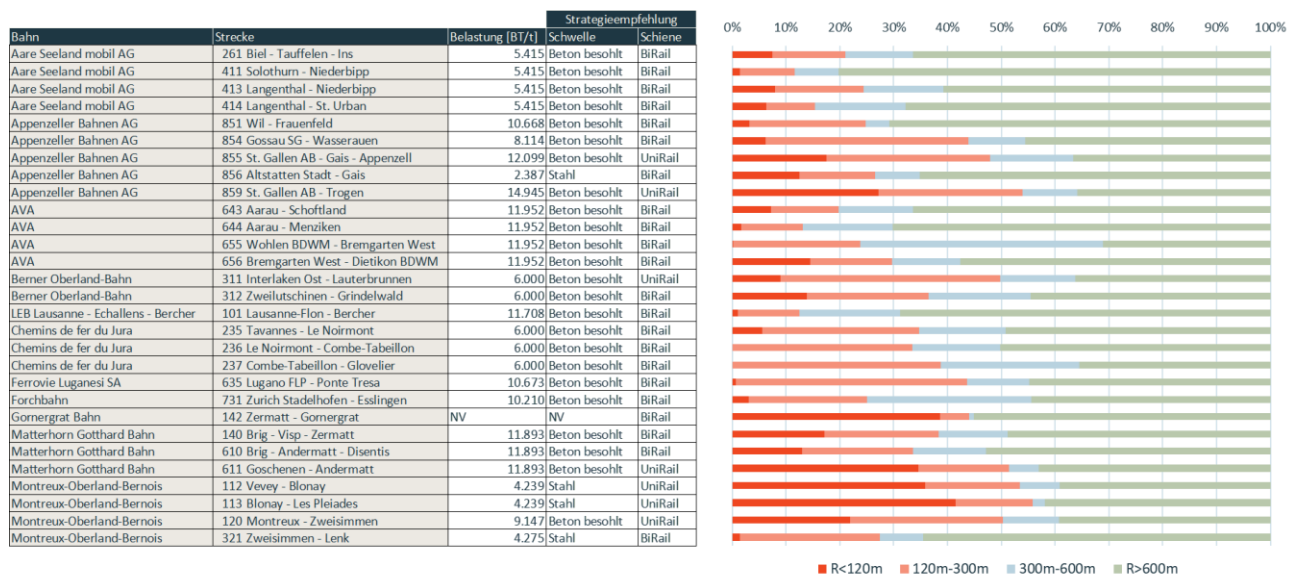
| Bahn | Strecke | Belastung [BT/t] | Schwelle | Schiene |
|---|---|---|---|---|
| | | | Strategieempfehlung | |
| Aare Seeland mobil AG | 261 Biel - Tauffelen - Ins | 5.415 | Beton besohlt | BiRail |
| Aare Seeland mobil AG | 411 Solothurn - Niederbipp | 5.415 | Beton besohlt | BiRail |
| Aare Seeland mobil AG | 413 Langenthal - Niederbipp | 5.415 | Beton besohlt | BiRail |
| Aare Seeland mobil AG | 414 Langenthal - St. Urban | 5.415 | Beton besohlt | BiRail |
| Appenzeller Bahnen AG | 851 Wil - Frauenfeld | 10.668 | Beton besohlt | BiRail |
| Appenzeller Bahnen AG | 854 Gossau SG - Wasserauen | 8.114 | Beton besohlt | BiRail |
| Appenzeller Bahnen AG | 855 St. Gallen AB - Gais - Appenzell | 12.099 | Beton besohlt | UniRail |
| Appenzeller Bahnen AG | 856 Altstatten Stadt - Gais | 2.387 | Stahl | BiRail |
| Appenzeller Bahnen AG | 859 St. Gallen AB - Trogen | 14.945 | Beton besohlt | UniRail |
| AVA | 643 Aarau - Schoftland | 11.952 | Beton besohlt | BiRail |
| AVA | 644 Aarau - Menziken | 11.952 | Beton besohlt | BiRail |
| AVA | 655 Wohlen BDWM - Bremgarten West | 11.952 | Beton besohlt | BiRail |
| AVA | 656 Bremgarten West - Dietikon BDWM | 11.952 | Beton besohlt | BiRail |
| Berner Oberland-Bahn | 311 Interlaken Ost - Lauterbrunnen | 6.000 | Beton besohlt | UniRail |
| Berner Oberland-Bahn | 312 Zweilutschinen - Grindelwald | 6.000 | Beton besohlt | BiRail |
| LEB Lausanne - Echallens - Bercher | 101 Lausanne-Flon - Bercher | 11.708 | Beton besohlt | BiRail |
| Chemins de fer du Jura | 235 Tavannes - Le Noirmont | 6.000 | Beton besohlt | BiRail |
| Chemins de fer du Jura | 236 Le Noirmont - Combe-Tabeillon | 6.000 | Beton besohlt | BiRail |
| Chemins de fer du Jura | 237 Combe-Tabeillon - Glovelier | 6.000 | Beton besohlt | BiRail |
| Ferrovie Luganesi SA | 635 Lugano FLP - Ponte Tresa | 10.673 | Beton besohlt | BiRail |
| Forchbahn | 731 Zurich Stadelhofen - Esslingen | 10.210 | Beton besohlt | BiRail |
| Gornergrat Bahn | 142 Zermatt - Gornergrat | NV | NV | BiRail |
| Matterhorn Gotthard Bahn | 140 Brig - Visp - Zermatt | 11.893 | Beton besohlt | BiRail |
| Matterhorn Gotthard Bahn | 610 Brig - Andermatt - Disentis | 11.893 | Beton besohlt | BiRail |
| Matterhorn Gotthard Bahn | 611 Goschenen - Andermatt | 11.893 | Beton besohlt | UniRail |
| Montreux-Oberland-Bernois | 112 Vevey - Blonay | 4.239 | Stahl | UniRail |
| Montreux-Oberland-Bernois | 113 Blonay - Les Pleiades | 4.239 | Stahl | UniRail |
| Montreux-Oberland-Bernois | 120 Montreux - Zweisimmen | 9.147 | Beton besohlt | UniRail |
| Montreux-Oberland-Bernois | 321 Zweisimmen - Lenk | 4.275 | Stahl | BiRail |

0% 10% 20% 30% 40% 50% 60% 70% 80% 90% 100%

R<120m 120m-300m 300m-600m R>600m